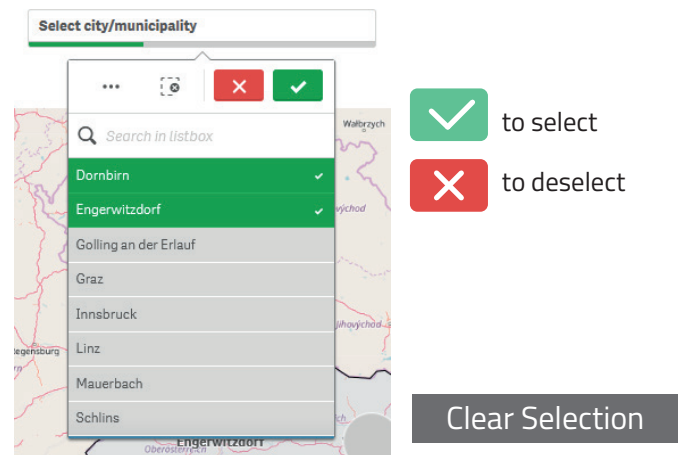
Select city/municipality

...

Search in listbox

Dornbirn
Engerwitzdorf
Golling an der Erlauf
Graz
Innsbruck
Linz
Mauerbach
Schlins

Wałbrzych
hovýchod
jihovýchod
Regensburg
Engerwitzdorf
Oberösterreich

to select
to deselect

Clear Selection